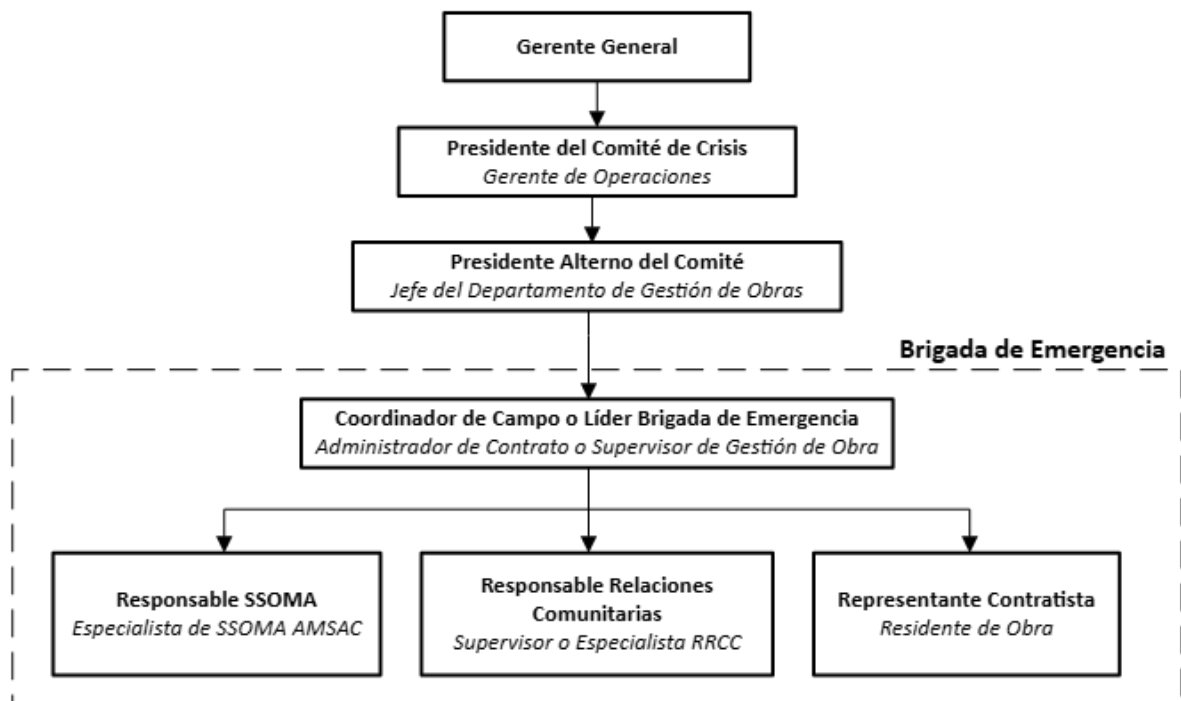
Gerente General

Presidente del Comité de Crisis
Gerente de Operaciones

Presidente Alterno del Comité
Jefe del Departamento de Gestión de Obras

Brigada de Emergencia

Coordinador de Campo o Líder Brigada de Emergencia
Administrador de Contrato o Supervisor de Gestión de Obra

Responsable SSOMA
Especialista de SSOMA AMSAC

Responsable Relaciones Comunitarias
Supervisor o Especialista RRCC

Representante Contratista
Residente de Obra